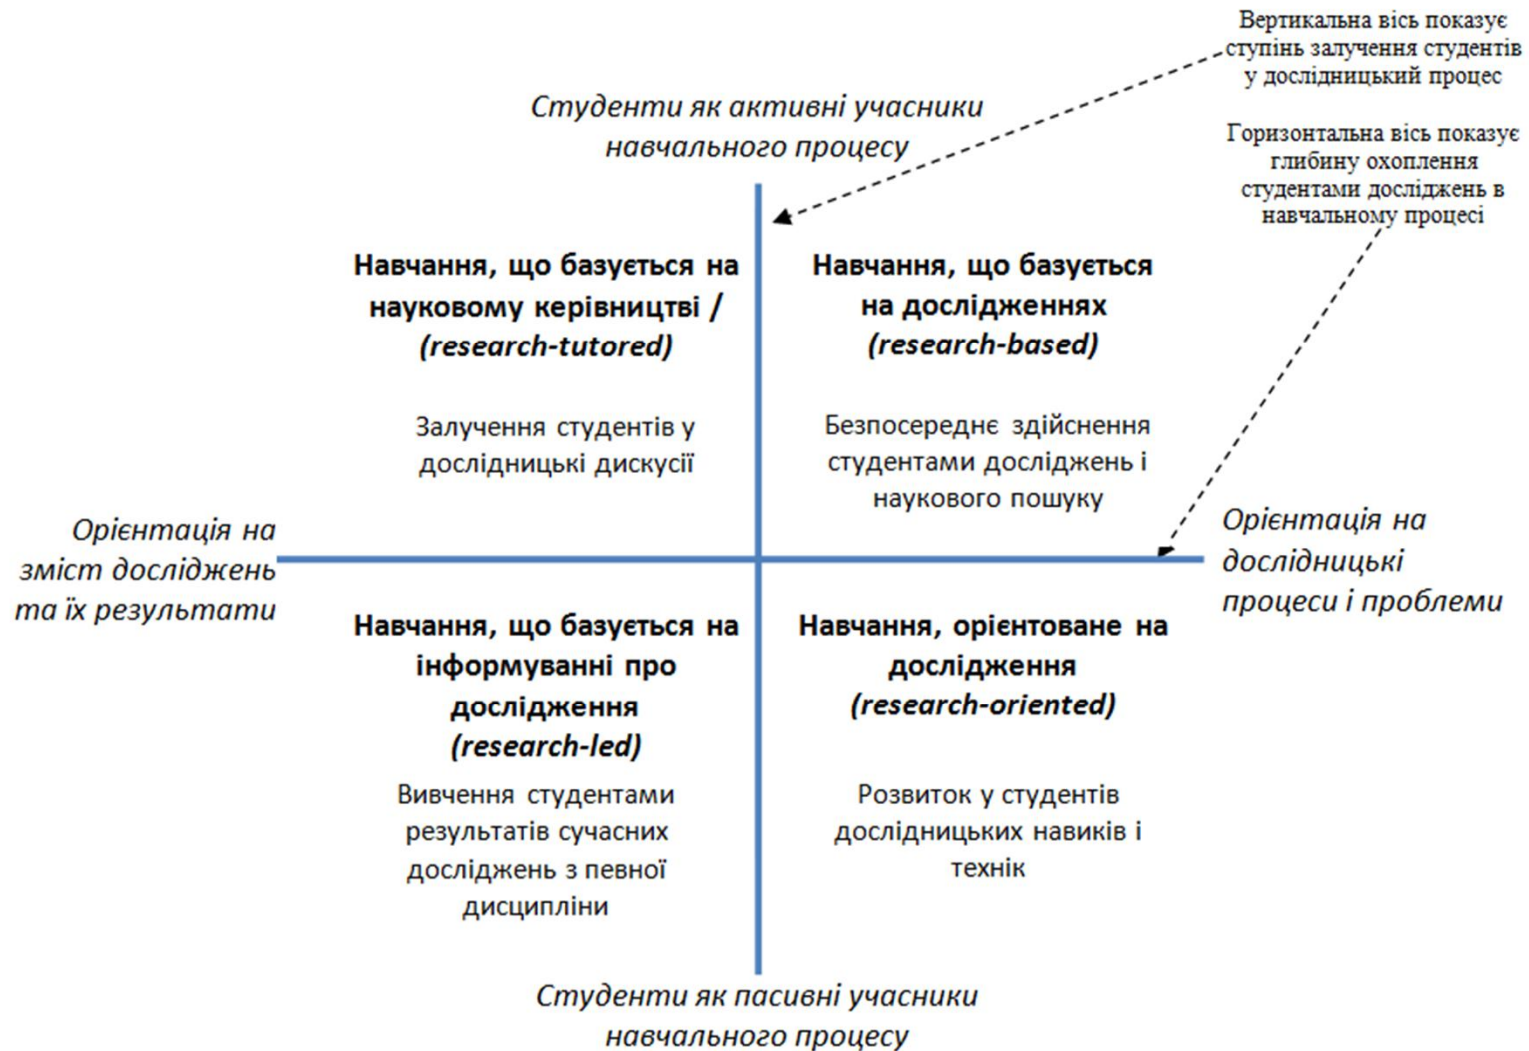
Вертикальна вісь показує ступінь залучення студентів у дослідницький процес

Горизонтальна вісь показує глибину охоплення студентами досліджень в навчальному процесі

Студенти як активні учасники навчального процесу

Навчання, що базується на науковому керівництві / (research-tutored)

Залучення студентів у дослідницькі дискусії

Навчання, що базується на дослідженнях (research-based)

Безпосереднє здійснення студентами досліджень і наукового пошуку

Орієнтація на зміст досліджень та їх результати

Орієнтація на дослідницькі процеси і проблеми

Навчання, що базується на інформуванні про дослідження (research-led)

Вивчення студентами результатів сучасних досліджень з певної дисципліни

Навчання, орієнтоване на дослідження (research-oriented)

Розвиток у студентів дослідницьких навиків і технік

Студенти як пасивні учасники навчального процесу